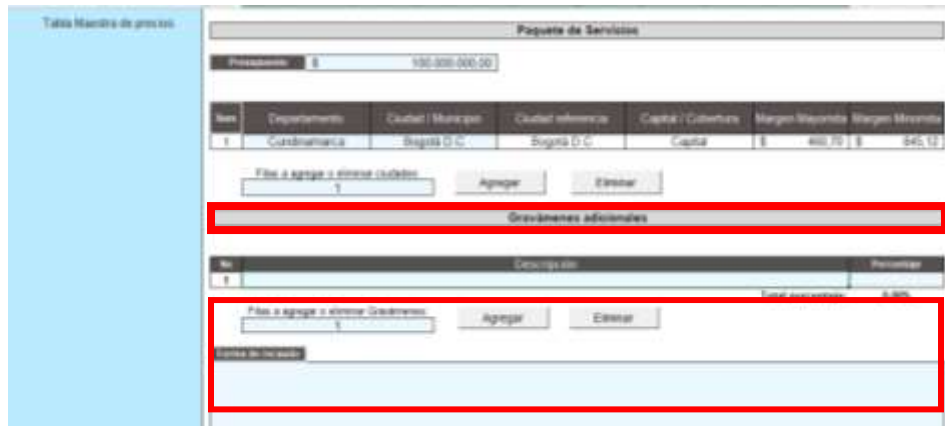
Tabla Maestra de precios

Paquete de Servicios

Presupuesto $ 100.000.000,00

| Item | Departamento | Ciudad / Municipio | Ciudad referencia | Capital / Cobertura | Margen Mayorista | Margen Minorista |
|---|---|---|---|---|---|---|
| 1 | Cundinamarca | Bogotá D.C. | Bogotá D.C. | Capital | $ 460,70 | $ 645,12 |

Filas a agregar o eliminar ciudades
1
Agregar Eliminar

Gravámenes adicionales

| No | Descripción | Porcentaje |
|---|---|---|
| 1 | | |

Total porcentajes 0,00%

Filas a agregar o eliminar Gravámenes
1
Agregar Eliminar

Forma de recaudo